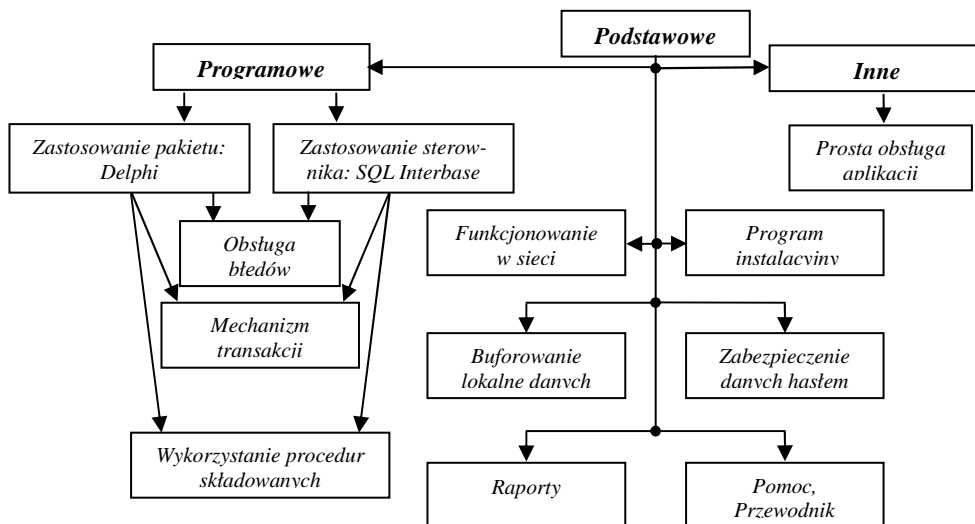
Podstawowe

Programowe

Inne

Zastosowanie pakietu: Delphi

Zastosowanie sterownika: SQL Interbase

Prosta obsługa aplikacji

Obsługa błedów

Funkcjonowanie w sieci

Program instalacyjny

Mechanizm transakcji

Buforowanie lokalne danych

Zabezpieczenie danych hasłem

Wykorzystanie procedur składowanych

Raporty

Pomoc, Przewodnik